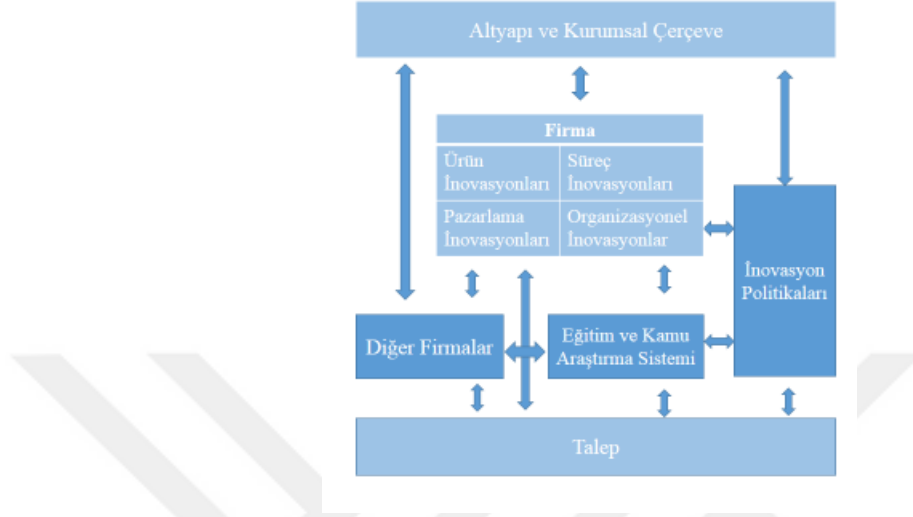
Altyapı ve Kurumsal Çerçeve

Firma

Ürün İnovasyonları

Süreç İnovasyonları

Pazarlama İnovasyonları

Organizasyonel İnovasyonlar

İnovasyon Politikaları

Diğer Firmalar

Eğitim ve Kamu Araştırma Sistemi

Talep